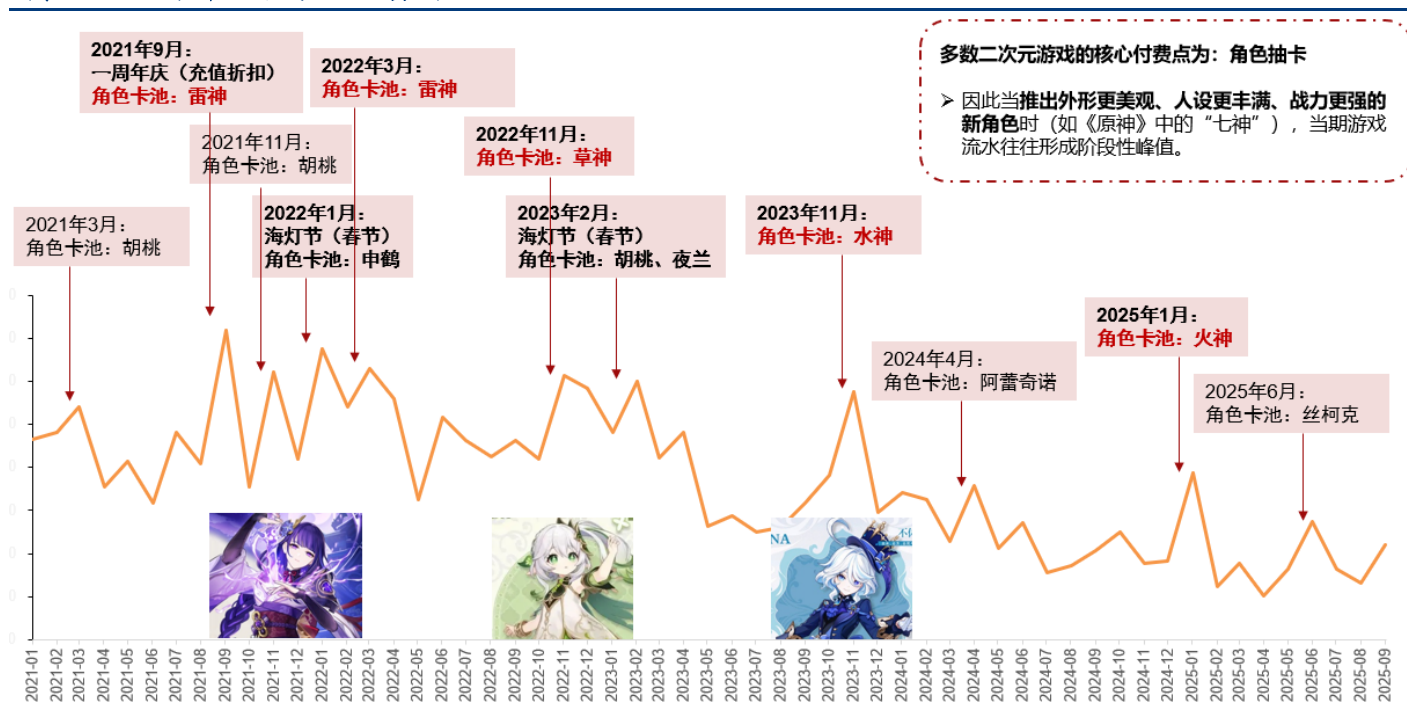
2021年9月：
一周年庆（充值折扣）
角色卡池：雷神

2022年3月：
角色卡池：雷神

2021年11月：
角色卡池：胡桃

2022年11月：
角色卡池：草神

多数二次元游戏的核心付费点为：角色抽卡

➢ 因此当推出外形更美观、人设更丰满、战力更强的新角色时（如《原神》中的“七神”），当期游戏流水往往形成阶段性峰值。

2021年3月：
角色卡池：胡桃

2022年1月：
海灯节（春节）
角色卡池：申鹤

2023年2月：
海灯节（春节）
角色卡池：胡桃、夜兰

2023年11月：
角色卡池：水神

2025年1月：
角色卡池：火神

2024年4月：
角色卡池：阿蕾奇诺

2025年6月：
角色卡池：丝柯克

2021-01 2021-02 2021-03 2021-04 2021-05 2021-06 2021-07 2021-08 2021-09 2021-10 2021-11 2021-12 2022-01 2022-02 2022-03 2022-04 2022-05 2022-06 2022-07 2022-08 2022-09 2022-10 2022-11 2022-12 2023-01 2023-02 2023-03 2023-04 2023-05 2023-06 2023-07 2023-08 2023-09 2023-10 2023-11 2023-12 2024-01 2024-02 2024-03 2024-04 2024-05 2024-06 2024-07 2024-08 2024-09 2024-10 2024-11 2024-12 2025-01 2025-02 2025-03 2025-04 2025-05 2025-06 2025-07 2025-08 2025-09